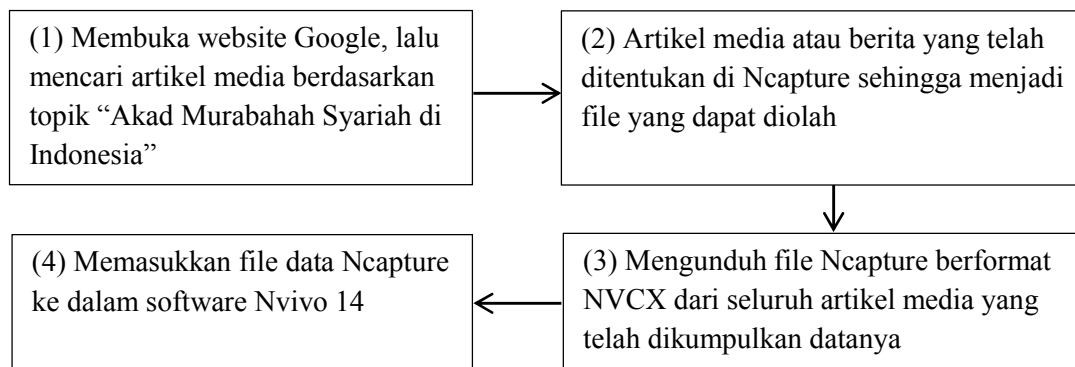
(1) Membuka website Google, lalu mencari artikel media berdasarkan topik “Akad Murabahah Syariah di Indonesia”

(2) Artikel media atau berita yang telah ditentukan di Ncapture sehingga menjadi file yang dapat diolah

(3) Mengunduh file Ncapture berformat NVCX dari seluruh artikel media yang telah dikumpulkan datanya

(4) Memasukkan file data Ncapture ke dalam software Nvivo 14